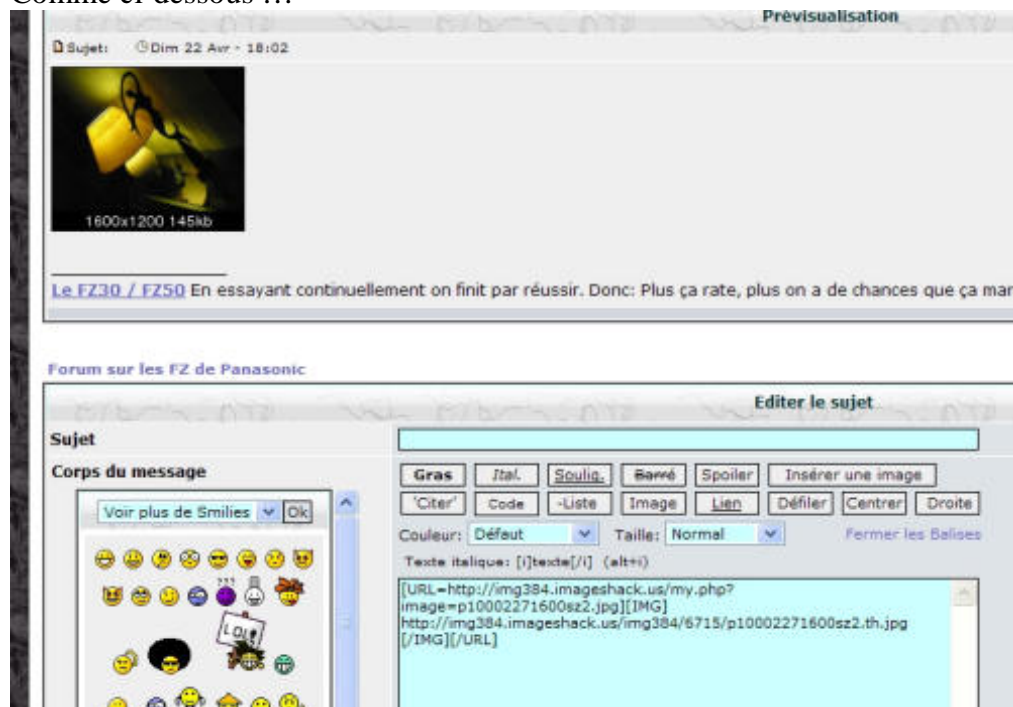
Comme ci-dessous :

Prévisualisation

Sujet: Dim 22 Avr - 18:02

1600x1200 145kb

Le FZ30 / FZ50 En essayant continuellement on finit par réussir. Donc: Plus ça rate, plus on a de chances que ça mar

Forum sur les FZ de Panasonic

Editer le sujet

Sujet

Corps du message

Voir plus de Smilies Ok

LOL

Gras Ital. Soulig. Barré Spoiler Insérer une image

'Citer' Code -Liste Image Lien Défiler Centrer Droite

Couleur: Défaut Taille: Normal Fermer les Balises

Texte italique: [i]texte[/i] (alt+i)

[URL=http://img384.imageshack.us/my.php?image=p10002271600sz2.jpg][IMG]http://img384.imageshack.us/img384/6715/p10002271600sz2.th.jpg[/IMG][/URL]